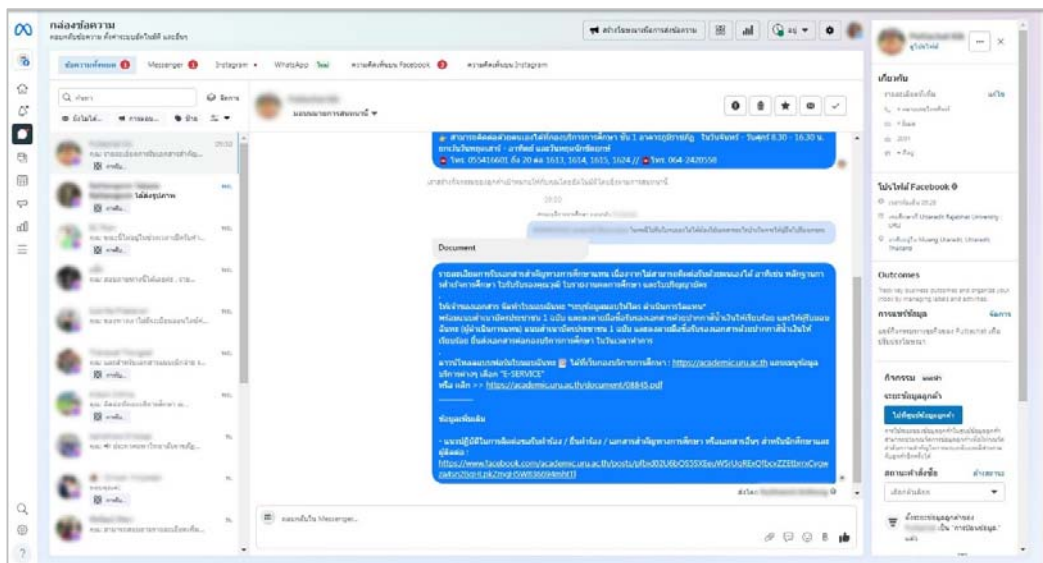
กล่องข้อความ

ข้อความทั้งหมด Messenger Instagram WhatsApp ใหม่ ความคิดเห็นบน Facebook ความคิดเห็นบน Instagram

Q ค้นหา

Document

https://academic.uru.ac.th

https://academic.uru.ac.th/document/08845.pdf

https://www.facebook.com/academic.uru.ac.th/posts/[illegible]

ตอบกลับใน Messenger...

เกี่ยวกับ

โปรไฟล์ Facebook

Outcomes

กิจกรรม

สถานะคำสั่งซื้อ